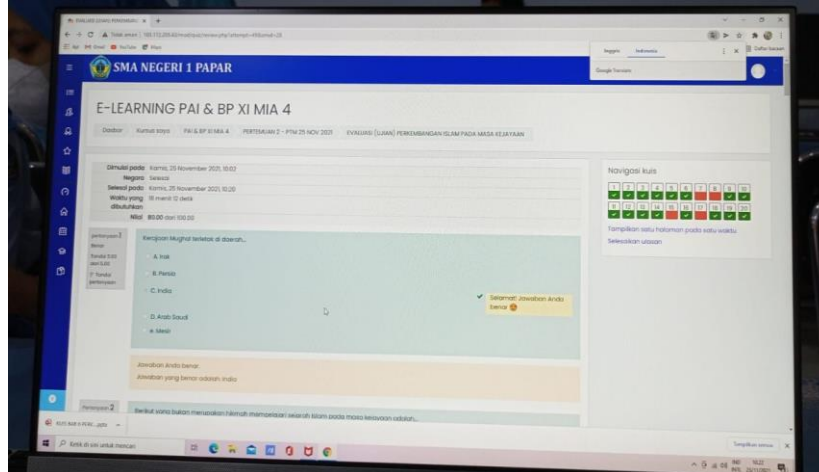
SMA NEGERI 1 PAPAR

Inggris Indonesia
Google Translate

E-LEARNING PAI & BP XI MIA 4

Dasbor Kursus saya PAI & BP XI MIA 4 PERTEMUAN 2 - PTM 25 NOV 2021 EVALUASI (UJIAN) PERKEMBANGAN ISLAM PADA MASA KEJAYAAN

Dimulai pada Kamis, 25 November 2021, 10:02
Negara Selesai
Selesai pada Kamis, 25 November 2021, 10:20
Waktu yang dibutuhkan 18 menit 12 detik
Nilai 80.00 dari 100.00

Pertanyaan 1
Benar
Tanda 5.00 dari 5.00
Tandai pertanyaan

Kerajaan Mughal terletak di daerah...

A. Irak
B. Persia
C. India
D. Arab Saudi
E. Mesir

Selamat! Jawaban Anda benar

Jawaban Anda benar.
Jawaban yang benar adalah: India

Pertanyaan 2
Berikut yang bukan merupakan hikmah mempelajari sejarah Islam pada masa kejayaan adalah...

Navigasi kuis
1 2 3 4 5 6 7 8 9 10
11 12 13 14 15 16 17 18 19 20
Tampilkan satu halaman pada satu waktu
Selesaikan ulasan

Ketik di sini untuk mencari
Tampilkan semua